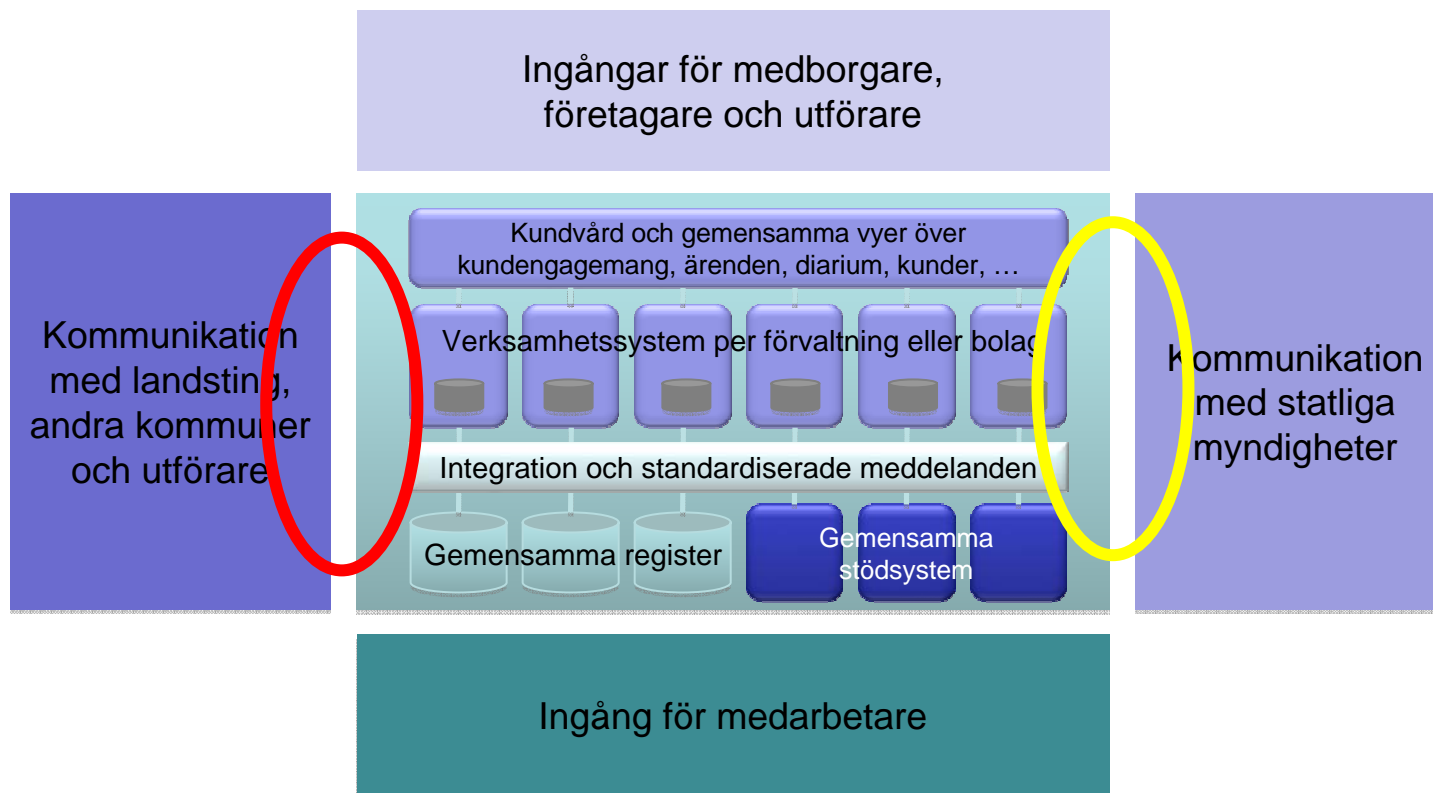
Ingångar för medborgare, företagare och utförare

Kommunikation med landsting, andra kommuner och utförare

Kundvård och gemensamma vyer över kundengagemang, ärenden, diarium, kunder, …

Verksamhetssystem per förvaltning eller bolag

Integration och standardiserade meddelanden

Gemensamma register

Gemensamma stödsystem

Kommunikation med statliga myndigheter

Ingång för medarbetare